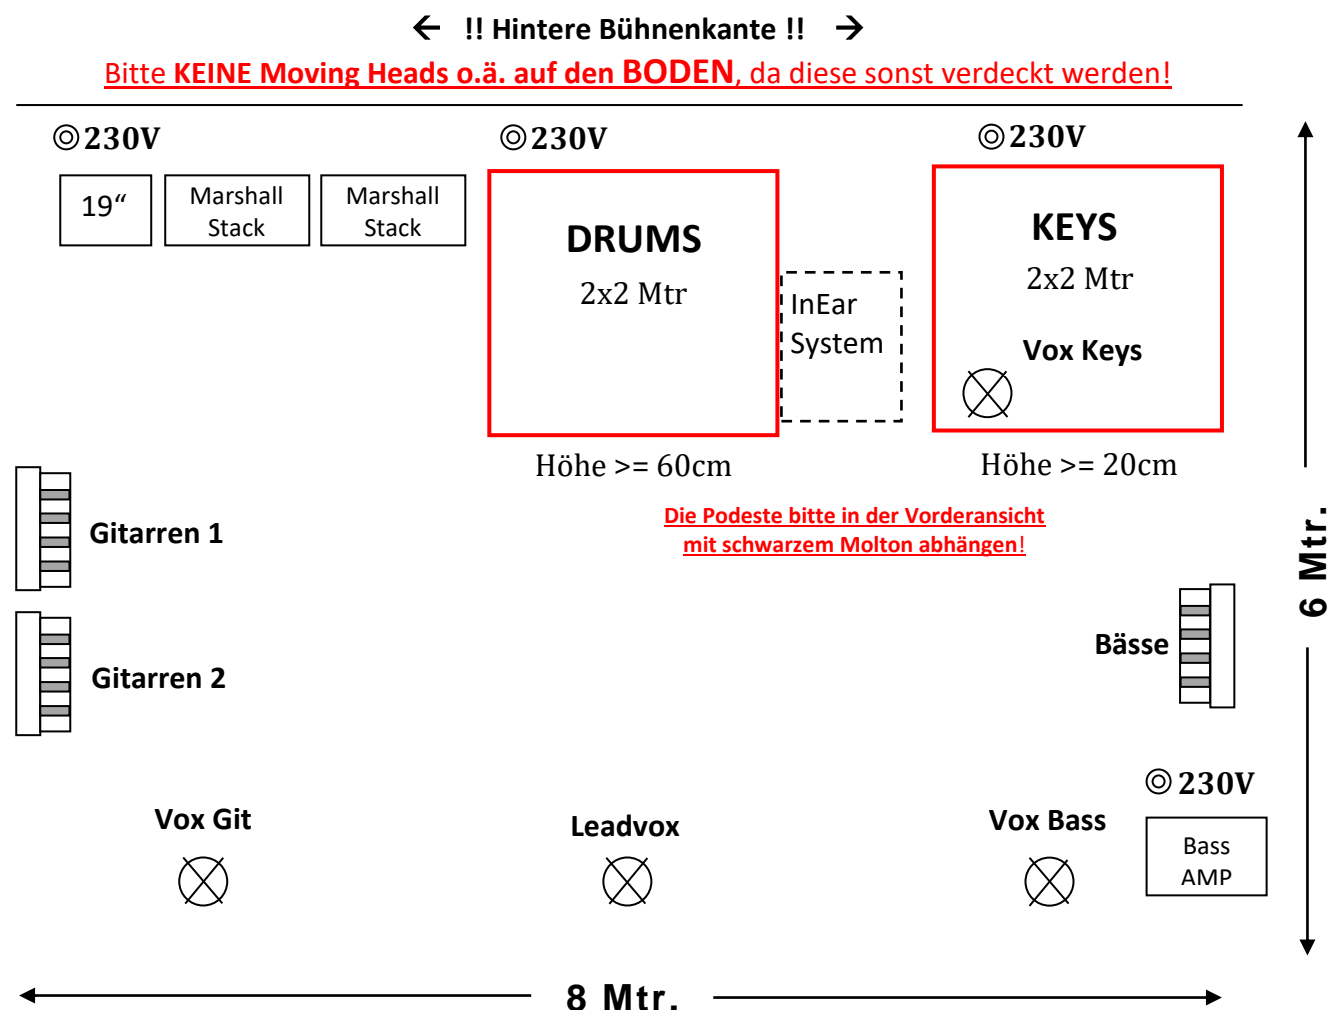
← !! Hintere Bühnenkante !! →

Bitte KEINE Moving Heads o.ä. auf den BODEN, da diese sonst verdeckt werden!

◎230V

◎230V

◎230V

19“

Marshall Stack

Marshall Stack

DRUMS

2x2 Mtr

InEar System

KEYS

2x2 Mtr

Vox Keys

Höhe >= 60cm

Höhe >= 20cm

Gitarren 1

Die Podeste bitte in der Vorderansicht mit schwarzem Molton abhängen!

6 Mtr.

Bässe

Gitarren 2

◎230V

Vox Git

Leadvox

Vox Bass

Bass AMP

8 Mtr.